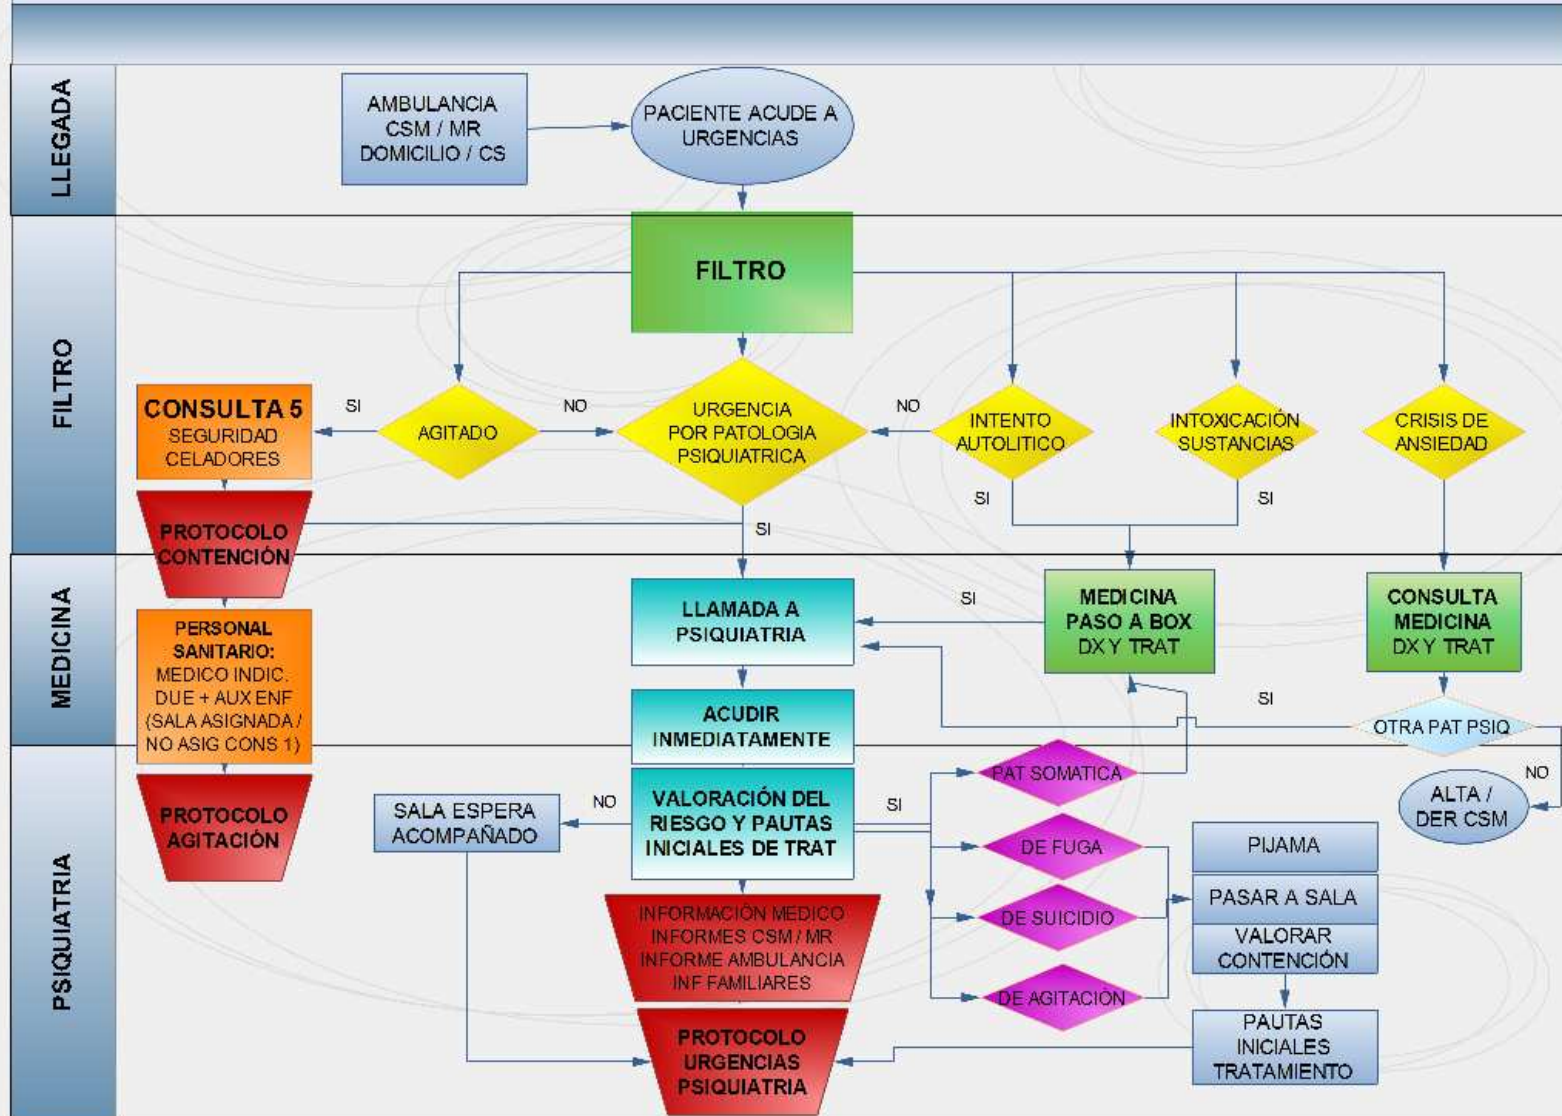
LLEGADA

AMBULANCIA
CSM / MR
DOMICILIO / CS

PACIENTE ACUDE A URGENCIAS

FILTRO

FILTRO

CONSULTA 5
SEGURIDAD
CELADORES

SI

AGITADO

NO

URGENCIA POR PATOLOGIA PSIQUIATRICA

NO

INTENTO AUTOLITICO

INTOXICACIÓN SUSTANCIAS

CRISIS DE ANSIEDAD

SI

SI

PROTOCOLO CONTENCIÓN

SI

MEDICINA

LLAMADA A PSIQUIATRIA

SI

MEDICINA PASO A BOX DX Y TRAT

CONSULTA MEDICINA DX Y TRAT

PERSONAL SANITARIO:
MEDICO INDIC.
DUE + AUX ENF
(SALA ASIGNADA / NO ASIG CONS 1)

ACUDIR INMEDIATAMENTE

SI

OTRA PAT PSIQ

NO

PSIQUIATRIA

PROTOCOLO AGITACIÓN

SALA ESPERA ACOMPAÑADO

NO

VALORACIÓN DEL RIESGO Y PAUTAS INICIALES DE TRAT

SI

PAT SOMATICA

DE FUGA

DE SUICIDIO

DE AGITACIÓN

ALTA / DER CSM

PIJAMA

PASAR A SALA

VALORAR CONTENCIÓN

PAUTAS INICIALES TRATAMIENTO

INFORMACIÓN MEDICO
INFORMES CSM / MR
INFORME AMBULANCIA
INF FAMILIARES

PROTOCOLO URGENCIAS PSIQUIATRIA